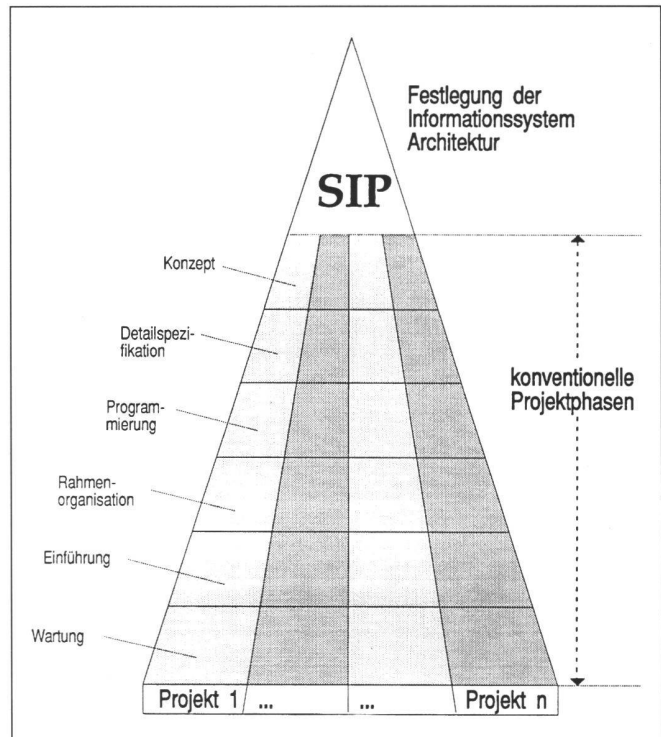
Festlegung der Informationssystem Architektur

SIP

Konzept

Detailspezifikation

Programmierung

Rahmenorganisation

Einführung

Wartung

konventionelle Projektphasen

| Projekt 1 | ... | ... | Projekt n |
|---|---|---|---|